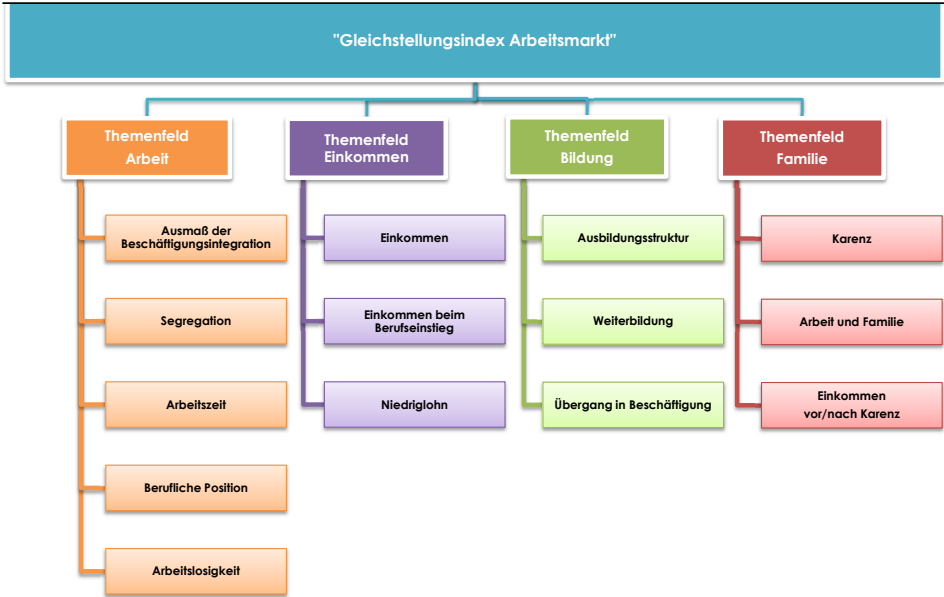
"Gleichstellungsindex Arbeitsmarkt"

Themenfeld Arbeit

Ausmaß der Beschäftigungsintegration

Segregation

Arbeitszeit

Berufliche Position

Arbeitslosigkeit

Themenfeld Einkommen

Einkommen

Einkommen beim Berufseinstieg

Niedriglohn

Themenfeld Bildung

Ausbildungsstruktur

Weiterbildung

Übergang in Beschäftigung

Themenfeld Familie

Karenz

Arbeit und Familie

Einkommen vor/nach Karenz